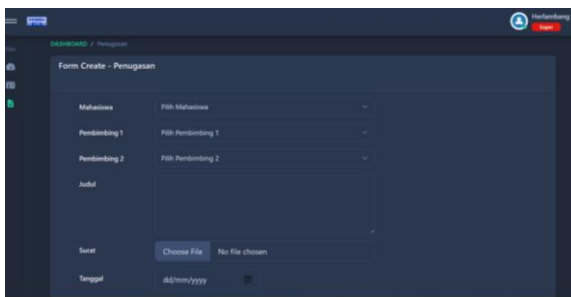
Herlambang
Super

DASHBOARD / Penugasan

Form Create - Penugasan

Mahasiswa
Pilih Mahasiswa

Pembimbing 1
Pilih Pembimbing 1

Pembimbing 2
Pilih Pembimbing 2

Judul

Surat
Choose File No file chosen

Tanggal
dd/mm/yyyy